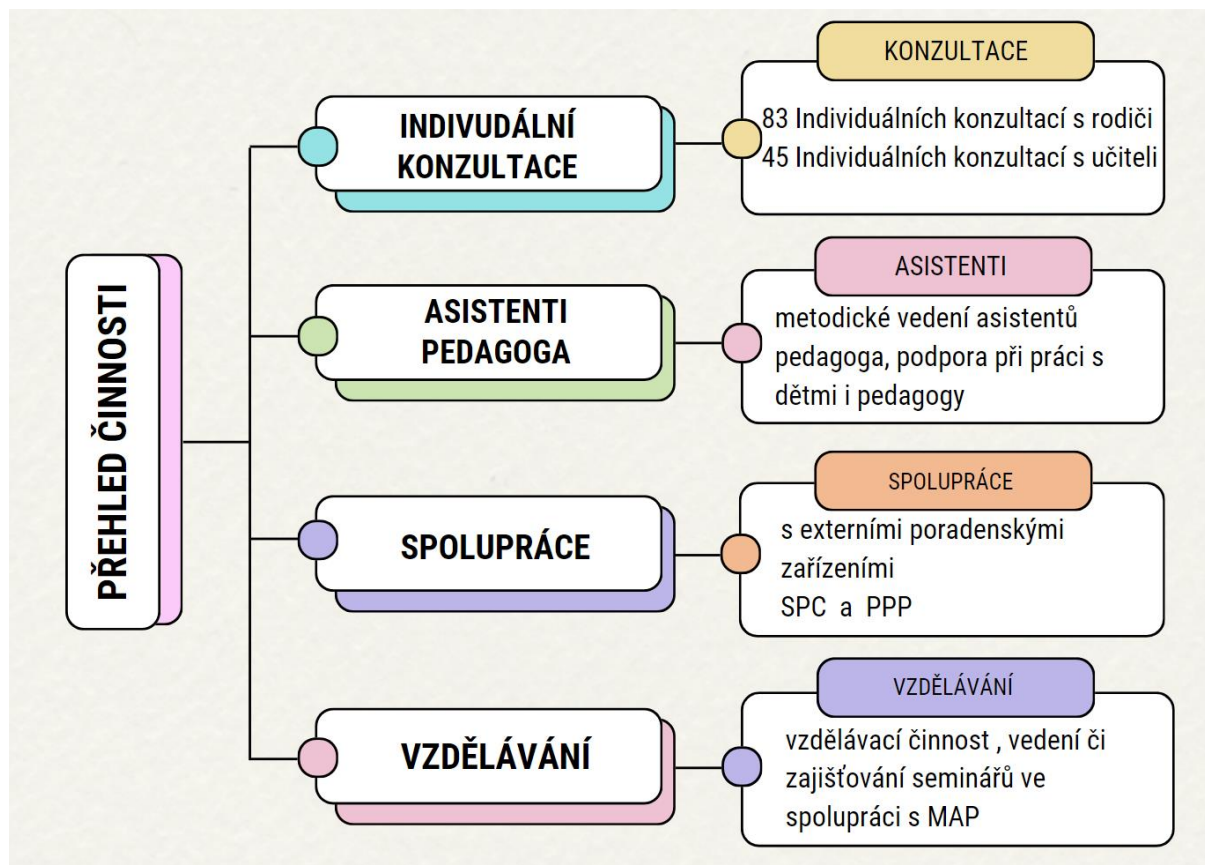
PŘEHLED ČINNOSTI

INDIVUDÁLNÍ KONZULTACE

KONZULTACE

83 Individuálních konzultací s rodiči
45 Individuálních konzultací s učiteli

ASISTENTI PEDAGOGA

ASISTENTI

metodické vedení asistentů pedagoga, podpora při práci s dětmi i pedagogy

SPOLUPRÁCE

SPOLUPRÁCE

s externími poradenskými zařízeními
SPC a PPP

VZDĚLÁVÁNÍ

VZDĚLÁVÁNÍ

vzdělávací činnost , vedení či zajišťování seminářů ve spolupráci s MAP